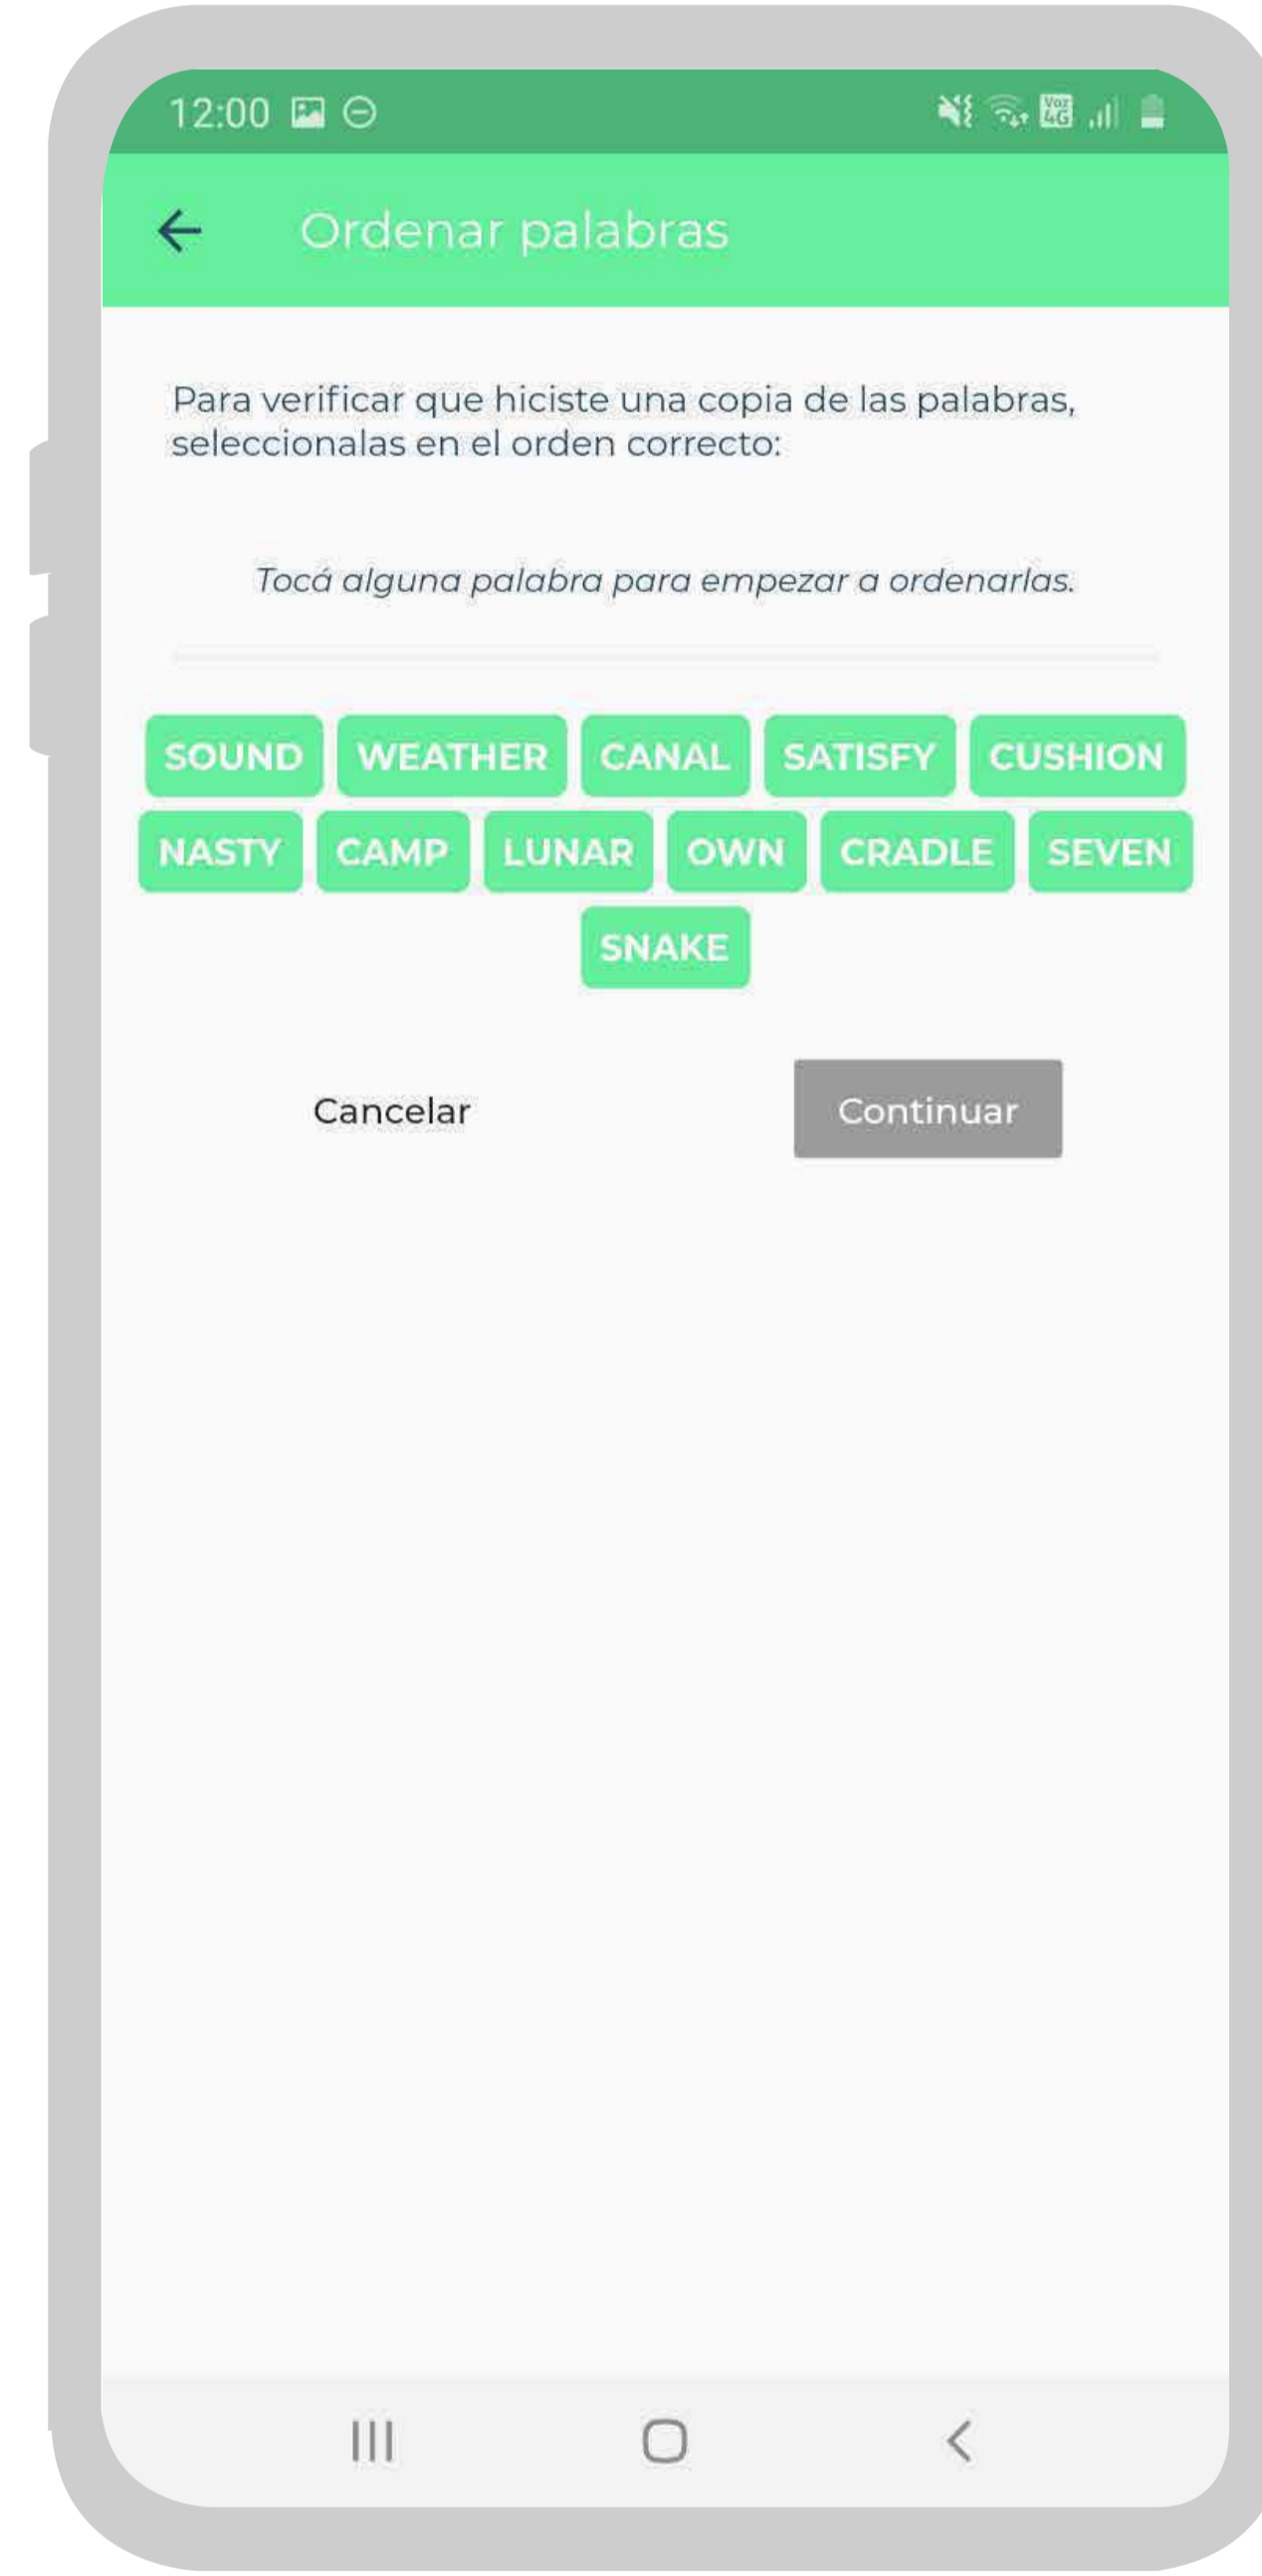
12:00

Ordenar palabras

Para verificar que hiciste una copia de las palabras, seleccionalas en el orden correcto:

*Tocá alguna palabra para empezar a ordenarlas.*

SOUND WEATHER CANAL SATISFY CUSHION
NASTY CAMP LUNAR OWN CRADLE SEVEN
SNAKE

Cancelar

Continuar